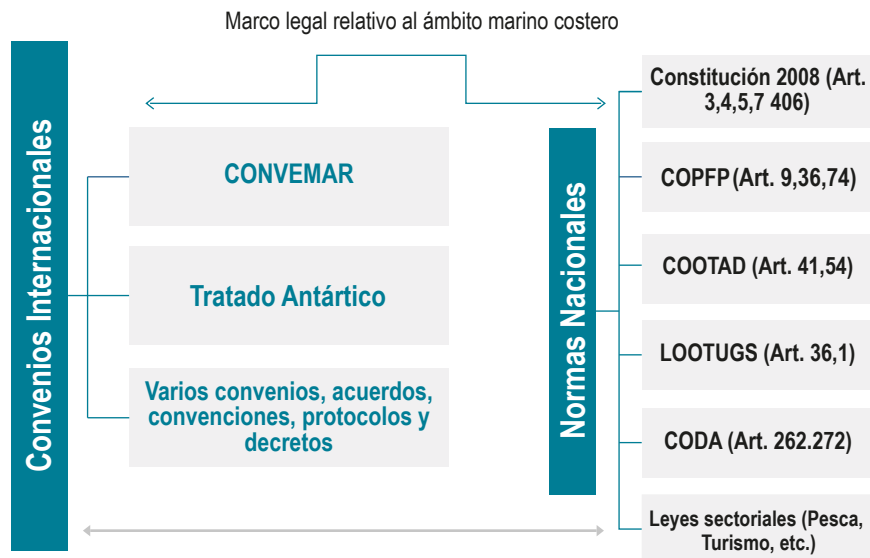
Marco legal relativo al ámbito marino costero

Convenios Internacionales

CONVEMAR

Tratado Antártico

Varios convenios, acuerdos, convenciones, protocolos y decretos

Normas Nacionales

Constitución 2008 (Art. 3,4,5,7 406)

COPFP (Art. 9,36,74)

COOTAD (Art. 41,54)

LOOTUGS (Art. 36,1)

CODA (Art. 262.272)

Leyes sectoriales (Pesca, Turismo, etc.)